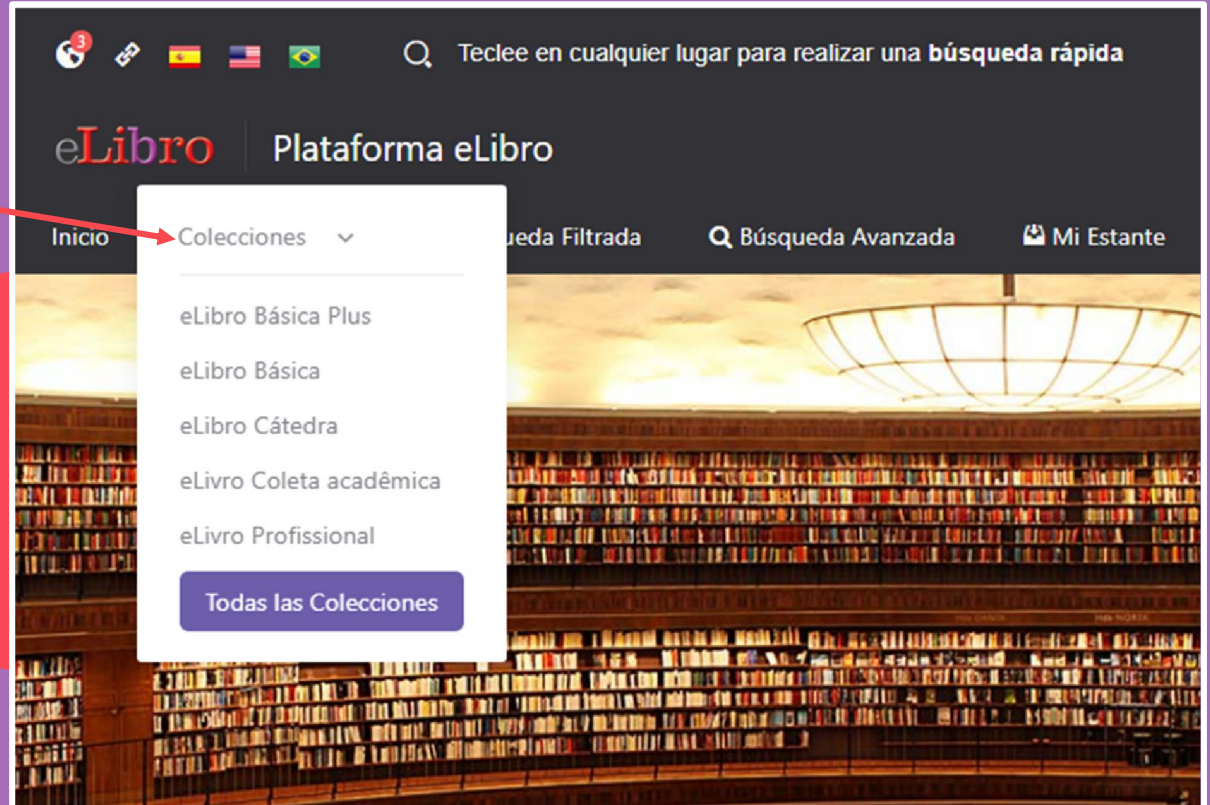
3

Teclee en cualquier lugar para realizar una **búsqueda rápida**

eLibro Plataforma eLibro

Inicio Colecciones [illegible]queda Filtrada Búsqueda Avanzada Mi Estante

eLibro Básica Plus

eLibro Básica

eLibro Cátedra

eLivro Coleta acadêmica

eLivro Profissional

Todas las Colecciones